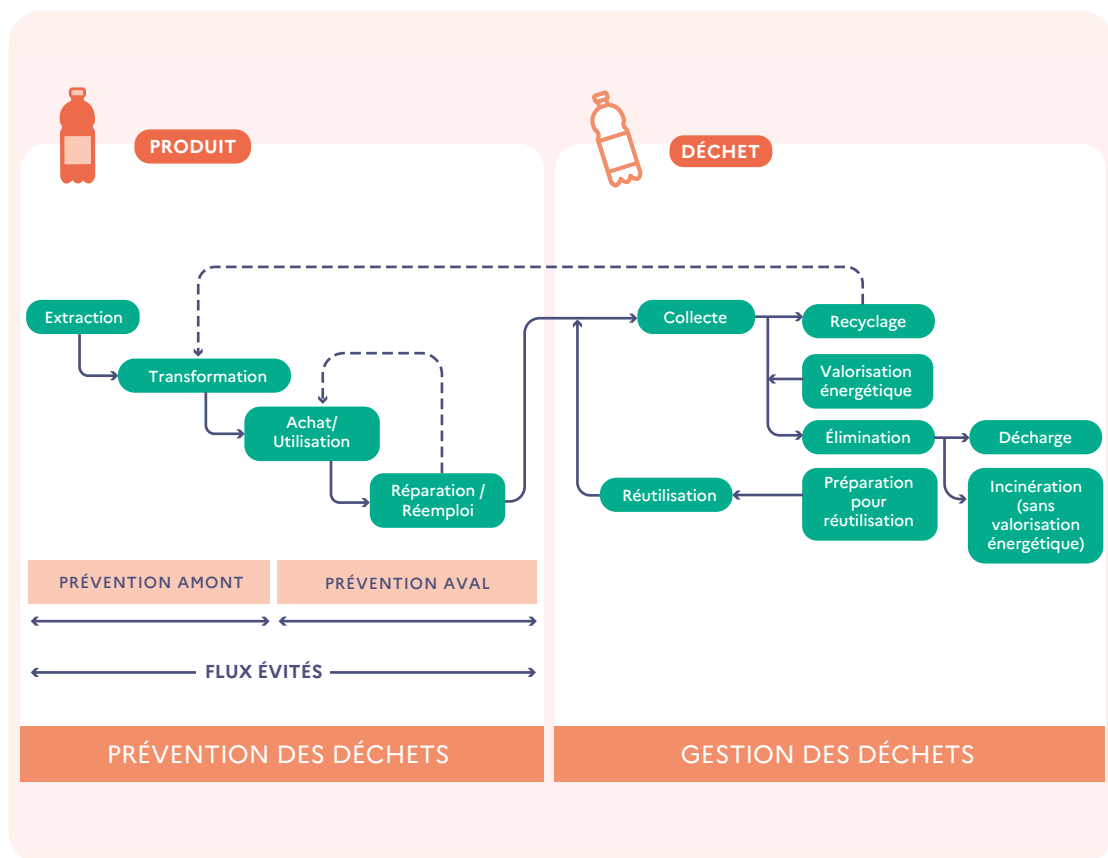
PRODUIT

DÉCHET

Extraction

Transformation

Achat/ Utilisation

Réparation / Réemploi

Collecte

Recyclage

Valorisation énergétique

Élimination

Décharge

Incinération (sans valorisation énergétique)

Réutilisation

Préparation pour réutilisation

PRÉVENTION AMONT

PRÉVENTION AVAL

FLUX ÉVITÉS

PRÉVENTION DES DÉCHETS

GESTION DES DÉCHETS